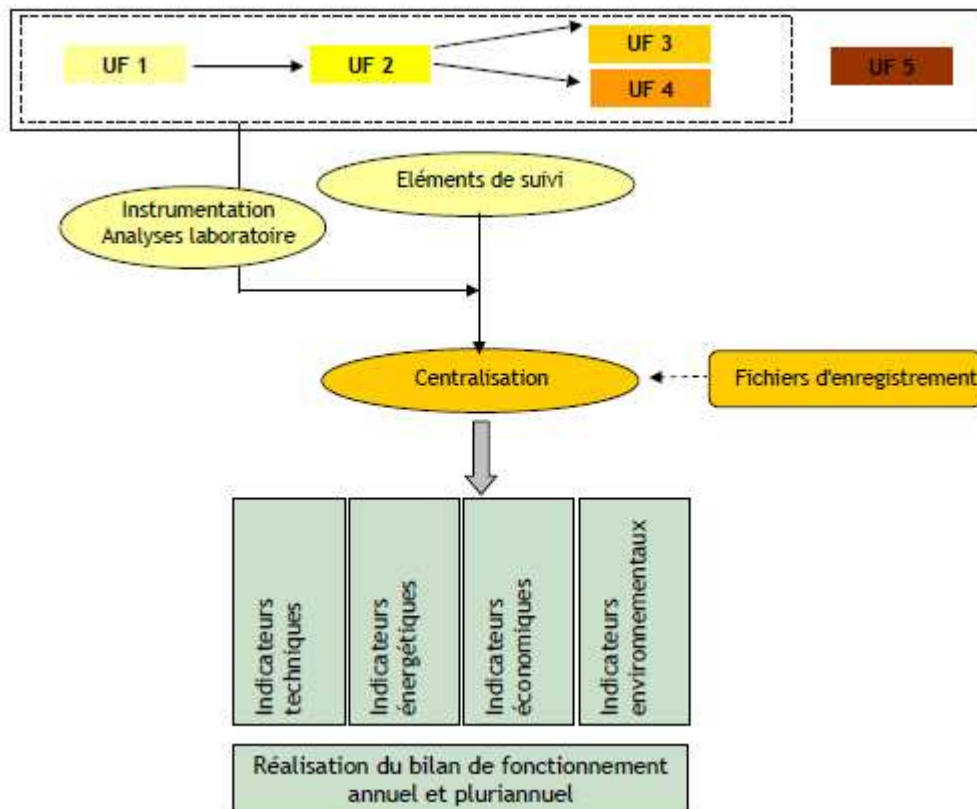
UF 1

UF 2

UF 3

UF 4

UF 5

Eléments de suivi

Instrumentation
Analyses laboratoire

Centralisation

Fichiers d'enregistrement

Indicateurs techniques

Indicateurs énergétiques

Indicateurs économiques

Indicateurs environnementaux

Réalisation du bilan de fonctionnement annuel et pluriannuel